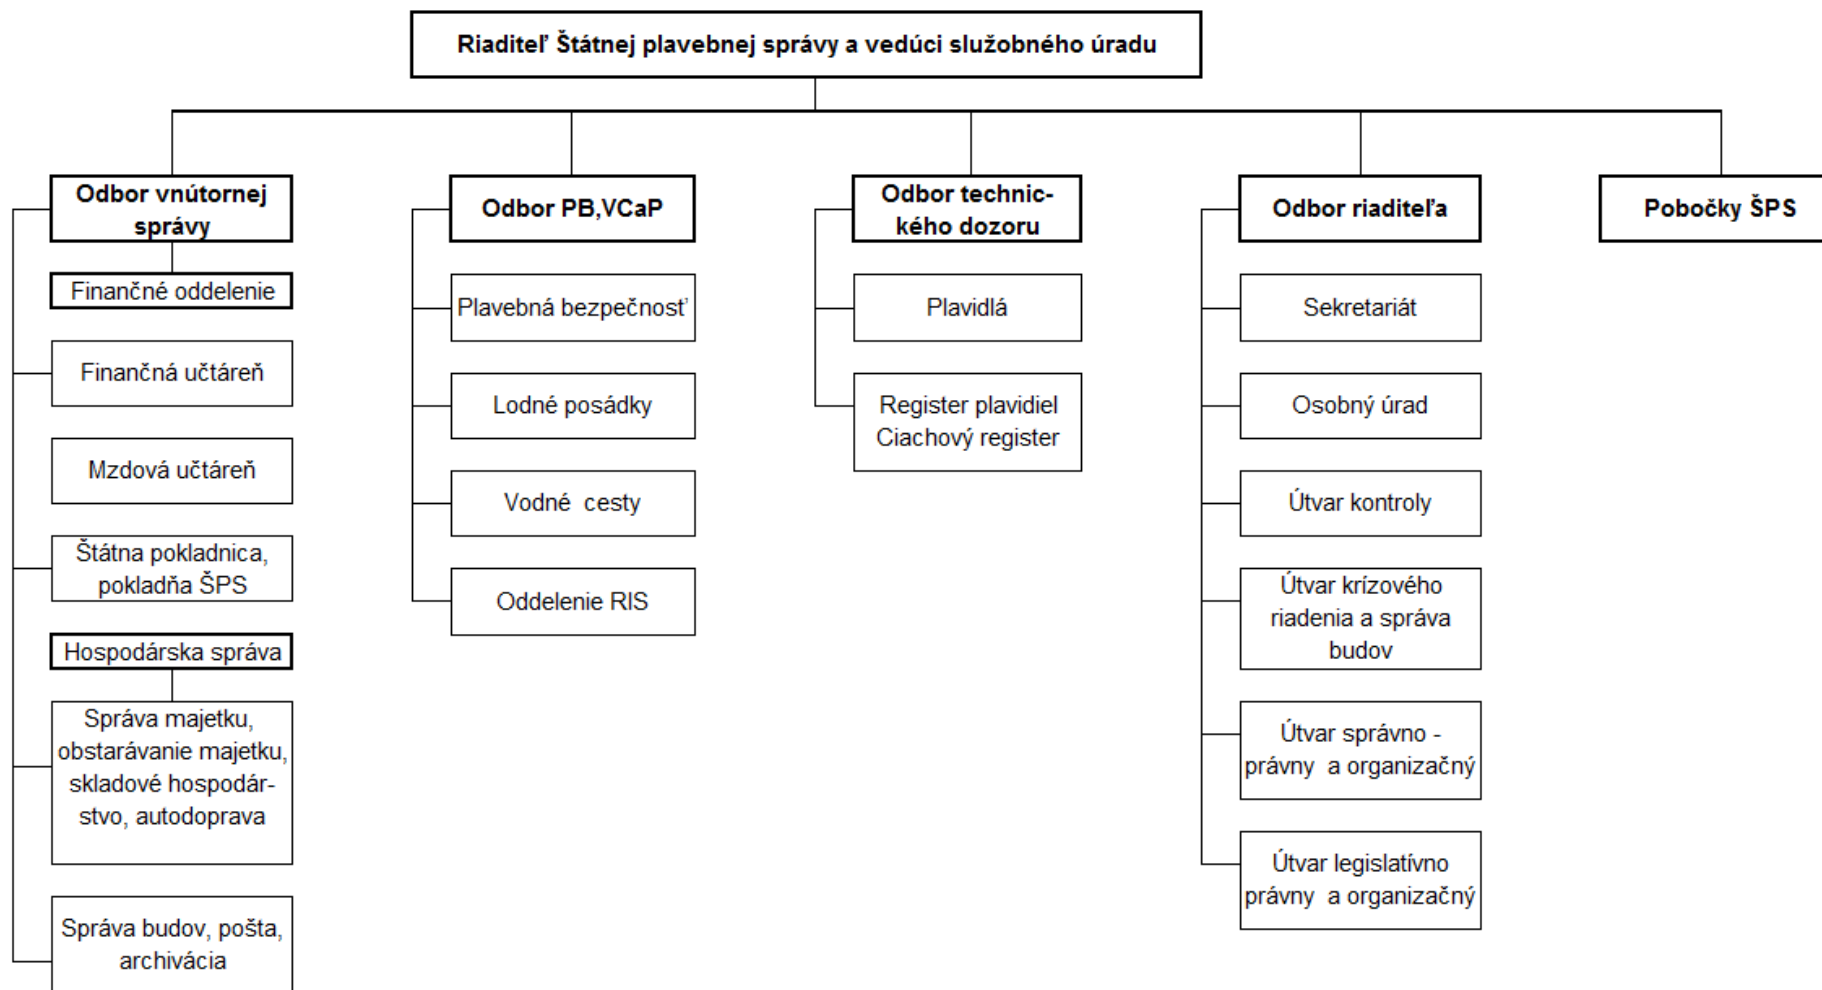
Riaditeľ Štátnej plavebnej správy a vedúci služobného úradu

Odbor vnútornej správy

Finančné oddelenie

Finančná učtáreň

Mzdová učtáreň

Štátna pokladnica, pokladňa ŠPS

Hospodárska správa

Správa majetku, obstarávanie majetku, skladové hospodárstvo, autodoprava

Správa budov, pošta, archivácia

Odbor PB,VCaP

Plavebná bezpečnosť

Lodné posádky

Vodné cesty

Oddelenie RIS

Odbor technického dozoru

Plavidlá

Register plavidiel Ciachový register

Odbor riaditeľa

Sekretariát

Osobný úrad

Útvar kontroly

Útvar krízového riadenia a správa budov

Útvar správno - právny a organizačný

Útvar legislatívno právny a organizačný

Pobočky ŠPS